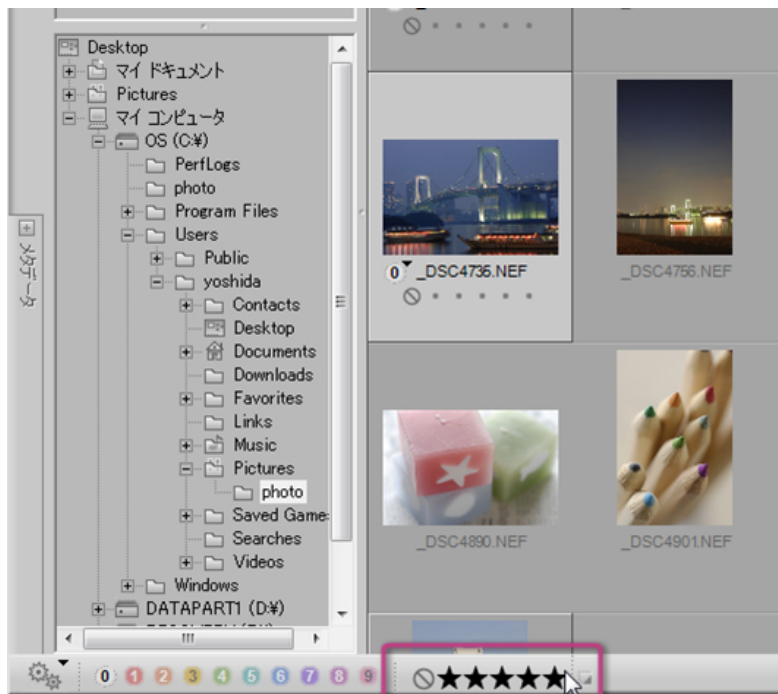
Desktop
マイ ドキュメント
Pictures
マイ コンピュータ
OS (C:¥)
PerfLogs
photo
Program Files
Users
Public
yoshida
Contacts
Desktop
Documents
Downloads
Favorites
Links
Music
Pictures
photo
Saved Game:
Searches
Videos
Windows
DATAPART1 (D:¥)

メタデータ

0 _DSC4736.NEF
_DSC4756.NEF
_DSC4890.NEF
_DSC4901.NEF

0 1 2 3 4 5 6 7 8 9
★★★★★